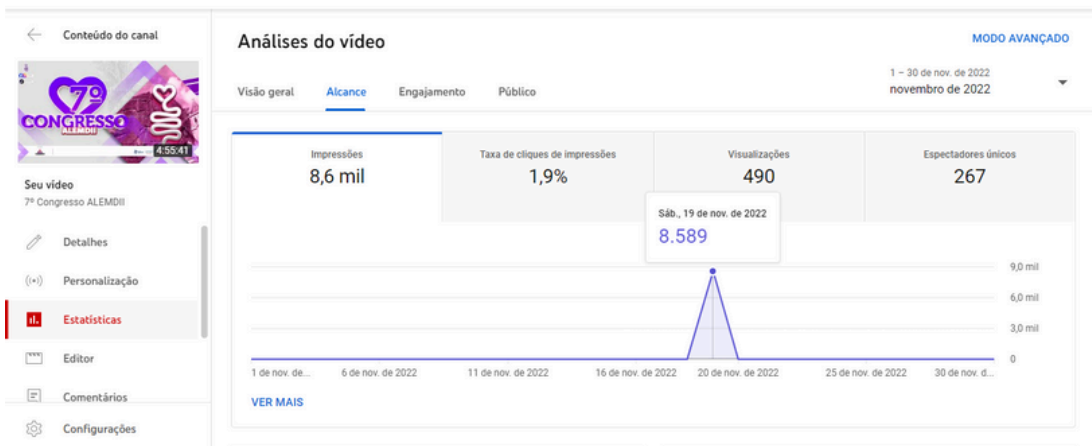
Conteúdo do canal

7º
CONGRESSO
ALEMDII
4:55:41

Seu vídeo
7º Congresso ALEMDII

Detalhes
Personalização
Estatísticas
Editor
Comentários
Configurações

Análises do vídeo

MODO AVANÇADO

Visão geral
Alcance
Engajamento
Público

1 – 30 de nov. de 2022
novembro de 2022

| Impressões | Taxa de cliques de impressões | Visualizações | Espectadores únicos |
|---|---|---|---|
| 8,6 mil | 1,9% | 490 | 267 |

Sáb., 19 de nov. de 2022
8.589

9,0 mil
6,0 mil
3,0 mil
0

1 de nov. de...
6 de nov. de 2022
11 de nov. de 2022
16 de nov. de 2022
20 de nov. de 2022
25 de nov. de 2022
30 de nov. d...

VER MAIS